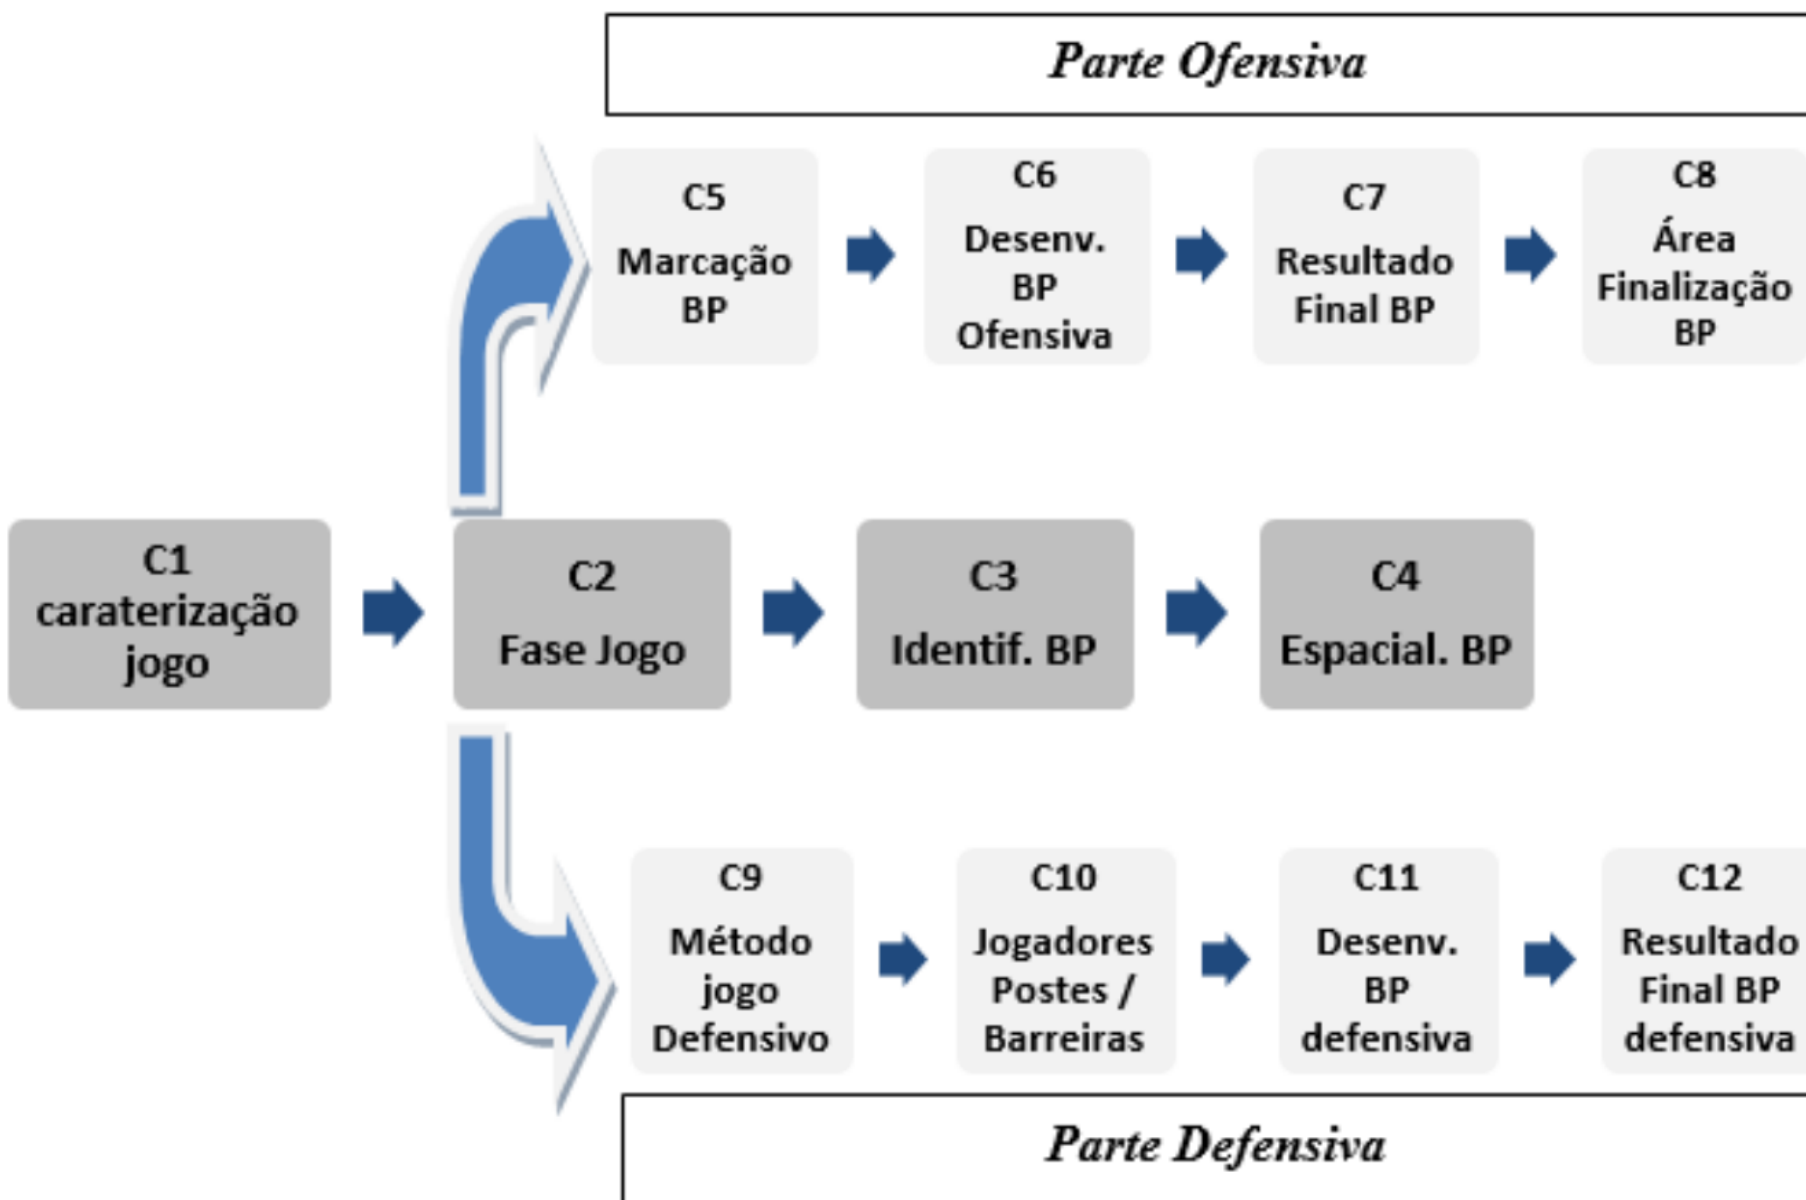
Parte Ofensiva

C5
Marcação BP

C6
Desenv. BP Ofensiva

C7
Resultado Final BP

C8
Área Finalização BP

C1
caraterização jogo

C2
Fase Jogo

C3
Identif. BP

C4
Espacial. BP

C9
Método jogo Defensivo

C10
Jogadores Postes / Barreiras

C11
Desenv. BP defensiva

C12
Resultado Final BP defensiva

Parte Defensiva